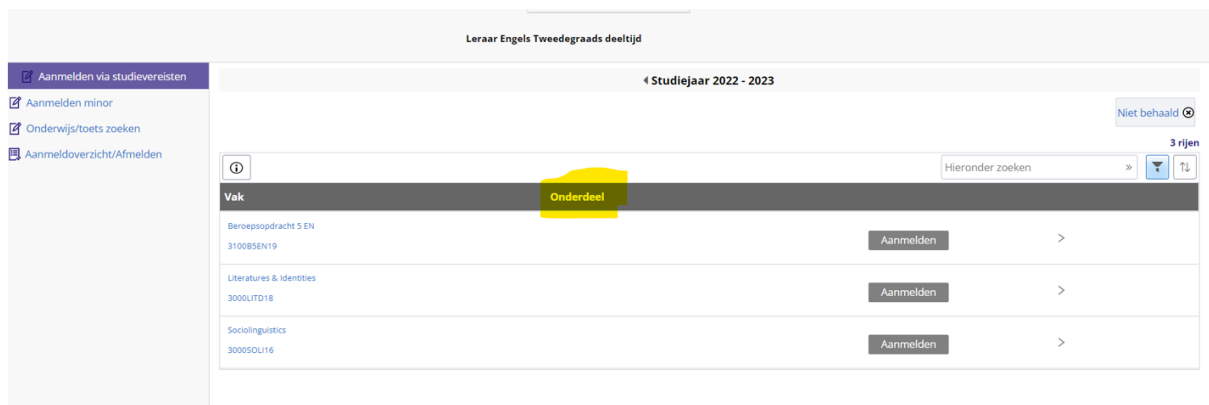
Leraar Engels Tweedegraads deeltijd

Aanmelden via studievereisten
Aanmelden minor
Onderwijs/toets zoeken
Aanmeldoverzicht/Afmelden

Studiejaar 2022 - 2023

Niet behaald

3 rijen

Hieronder zoeken »

| Vak | Onderdeel | | |
|---|---|---|---|
| Beroepsopdracht 5 EN 3100B5EN19 | | Aanmelden | > |
| Literatures & Identities 3000LITD18 | | Aanmelden | > |
| Sociolinguistics 3000SOLI16 | | Aanmelden | > |